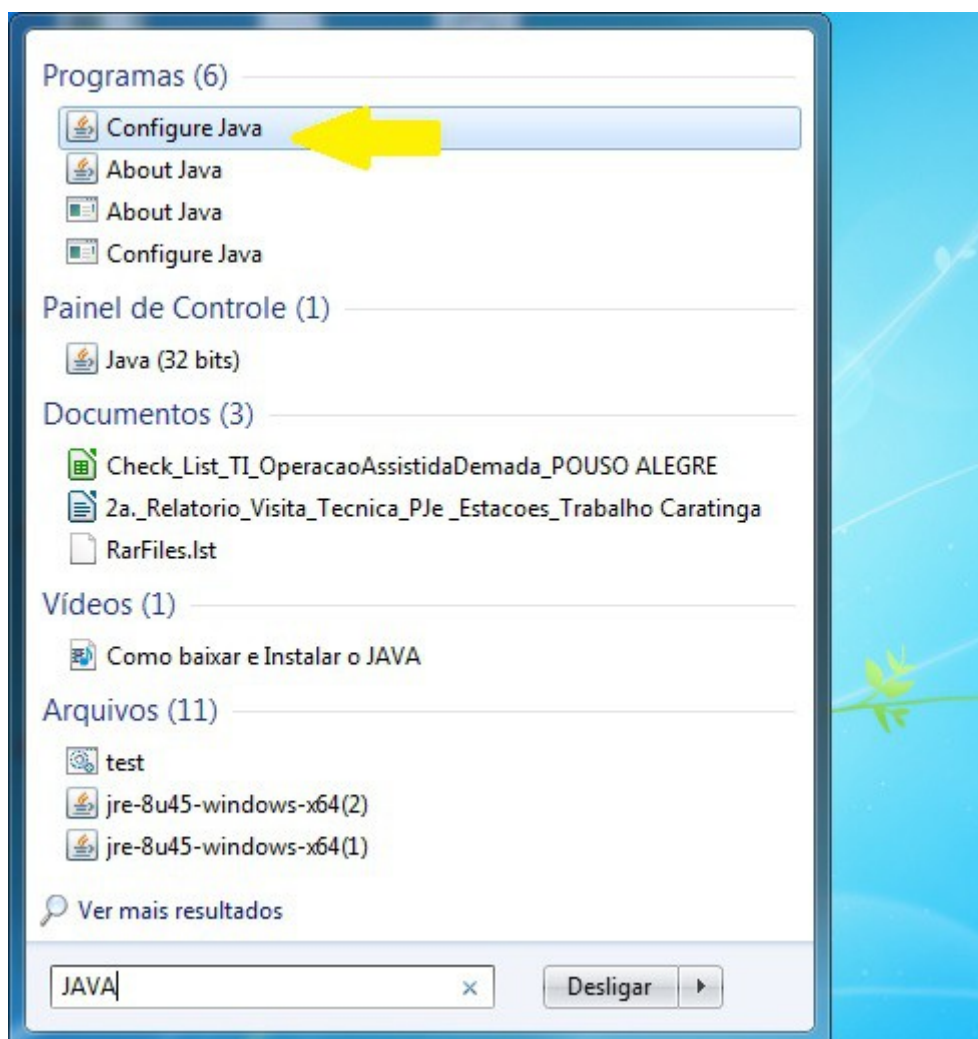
Programas (6)

Configure Java

About Java

About Java

Configure Java

Painel de Controle (1)

Java (32 bits)

Documentos (3)

Check_List_TI_OperacaoAssistidaDemada_POUSO ALEGRE

2a._Relatorio_Visita_Tecnica_PJe _Estacoes_Trabalho Caratinga

RarFiles.lst

Vídeos (1)

Como baixar e Instalar o JAVA

Arquivos (11)

test

jre-8u45-windows-x64(2)

jre-8u45-windows-x64(1)

Ver mais resultados

JAVA

×

Desligar